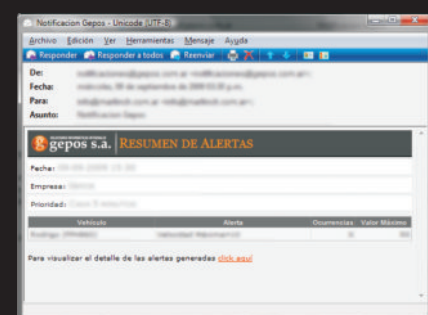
Notificacion Gepos - Unicode (UTF-8)

Archivo Edición Ver Herramientas Mensaje Ayuda

Responder Responder a todos Reenviar

De: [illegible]
Fecha: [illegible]
Para: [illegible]
Asunto: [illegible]

gepos s.a. RESUMEN DE ALERTAS

Fecha: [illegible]

Empresa: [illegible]

Prioridad: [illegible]

| Vehículo | Alerta | Ocurrencias | Valor Máximo |
|---|---|---|---|
| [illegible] | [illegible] | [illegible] | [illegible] |

Para visualizar el detalle de las alertas generadas click aquí